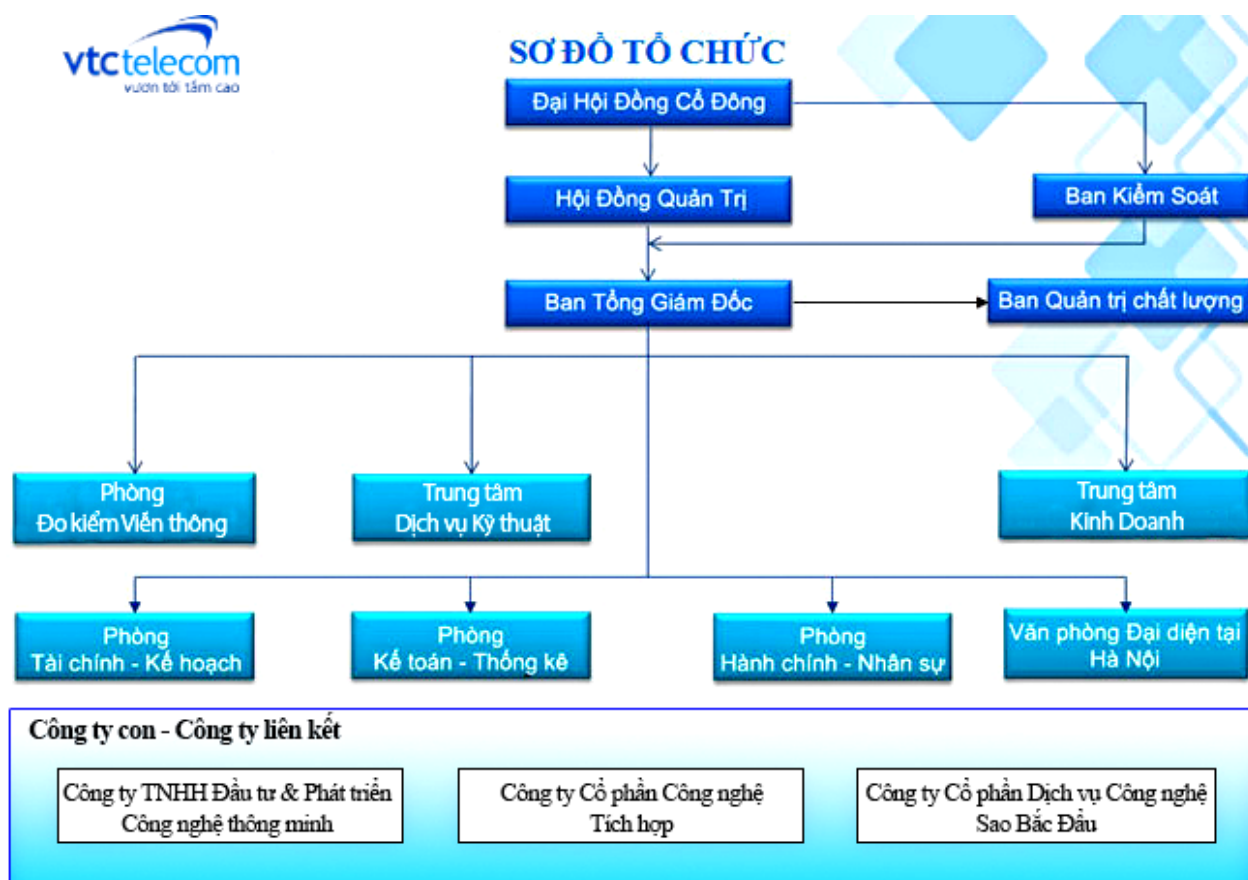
vtctelecom
vươn tới tầm cao

SƠ ĐỒ TỔ CHỨC

Đại Hội Đồng Cổ Đông

Hội Đồng Quản Trị

Ban Kiểm Soát

Ban Tổng Giám Đốc

Ban Quản trị chất lượng

Phòng
Đo kiểm Viễn thông

Trung tâm
Dịch vụ Kỹ thuật

Trung tâm
Kinh Doanh

Phòng
Tài chính - Kế hoạch

Phòng
Kế toán - Thống kê

Phòng
Hành chính - Nhân sự

Văn phòng Đại diện tại
Hà Nội

Công ty con - Công ty liên kết

Công ty TNHH Đầu tư & Phát triển
Công nghệ thông minh

Công ty Cổ phần Công nghệ
Tích hợp

Công ty Cổ phần Dịch vụ Công nghệ
Sao Bắc Đẩu